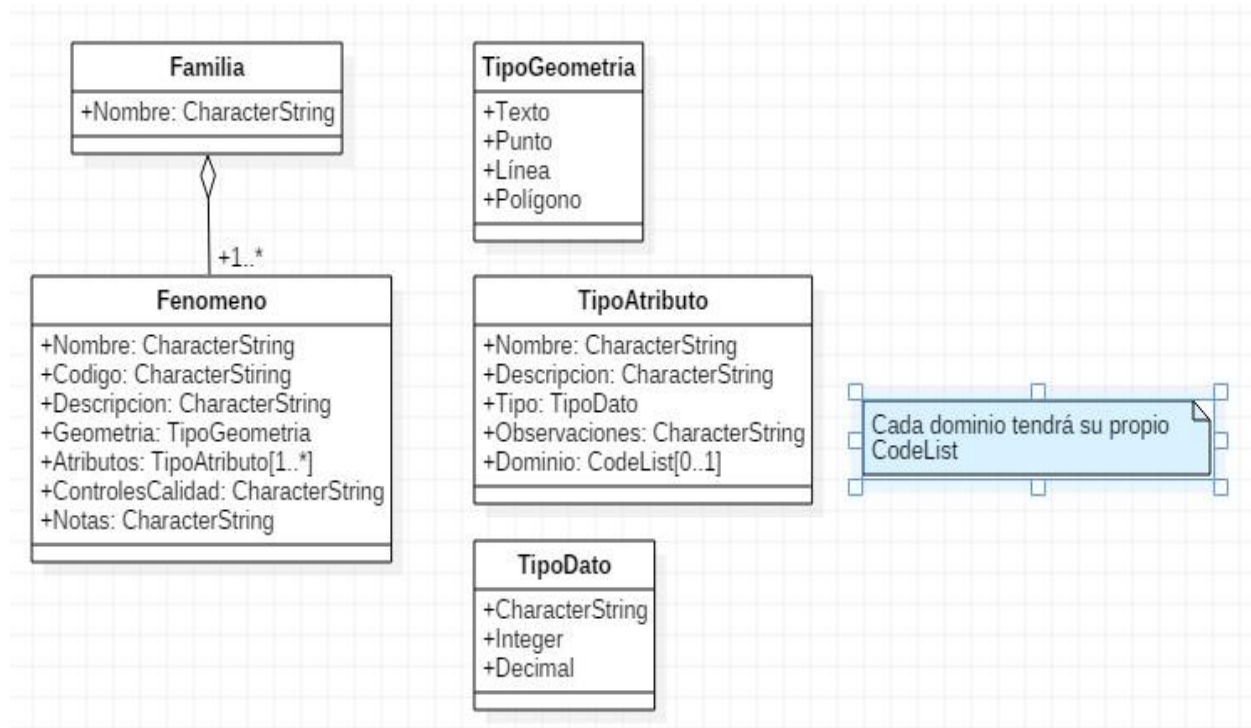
Familia
+Nombre: CharacterString

+1..*

Fenomeno
+Nombre: CharacterString
+Codigo: CharacterStiring
+Descripcion: CharacterString
+Geometria: TipoGeometria
+Atributos: TipoAtributo[1..*]
+ControlesCalidad: CharacterString
+Notas: CharacterString

TipoGeometria
+Texto
+Punto
+Línea
+Polígono

TipoAtributo
+Nombre: CharacterString
+Descripcion: CharacterString
+Tipo: TipoDato
+Observaciones: CharacterString
+Dominio: CodeList[0..1]

TipoDato
+CharacterString
+Integer
+Decimal

Cada dominio tendrá su propio CodeList